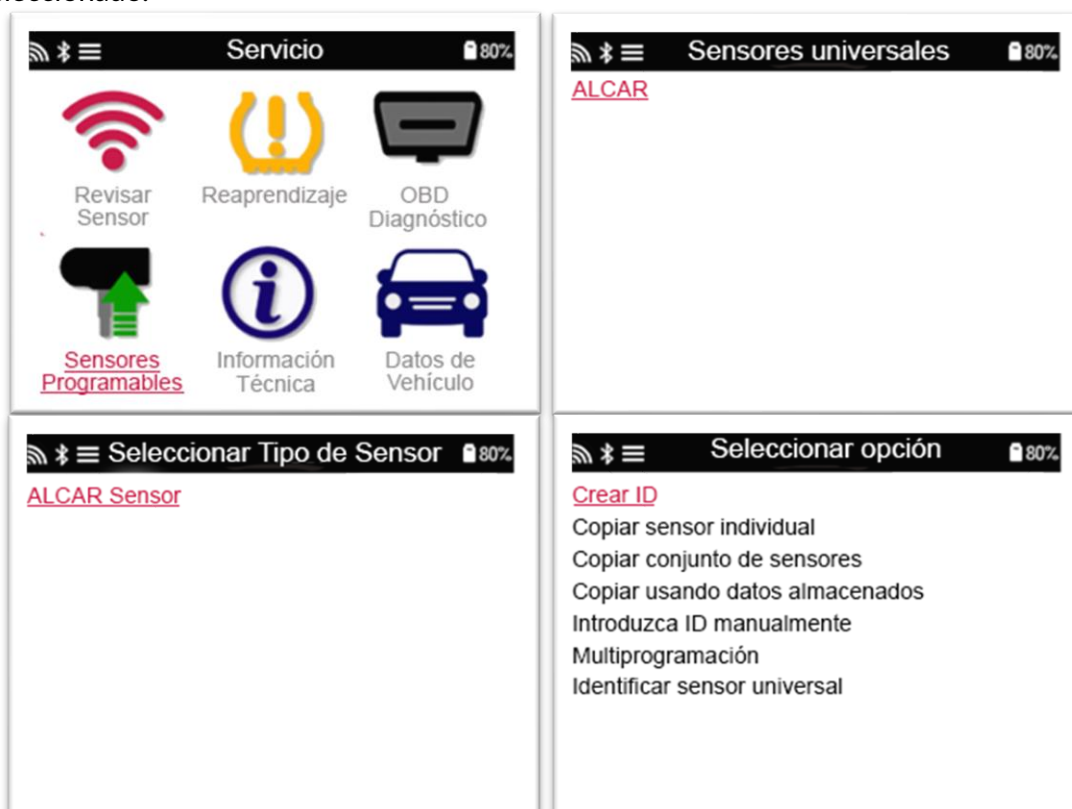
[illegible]

Servicio 80%

Revisar Sensor

Reaprendizaje

OBD Diagnóstico

Sensores Programables

Información Técnica

Datos de Vehículo

Sensores universales 80%

ALCAR

Seleccionar Tipo de Sensor 80%

ALCAR Sensor

Seleccionar opción 80%

Crear ID
Copiar sensor individual
Copiar conjunto de sensores
Copiar usando datos almacenados
Introduzca ID manualmente
Multiprogramación
Identificar sensor universal